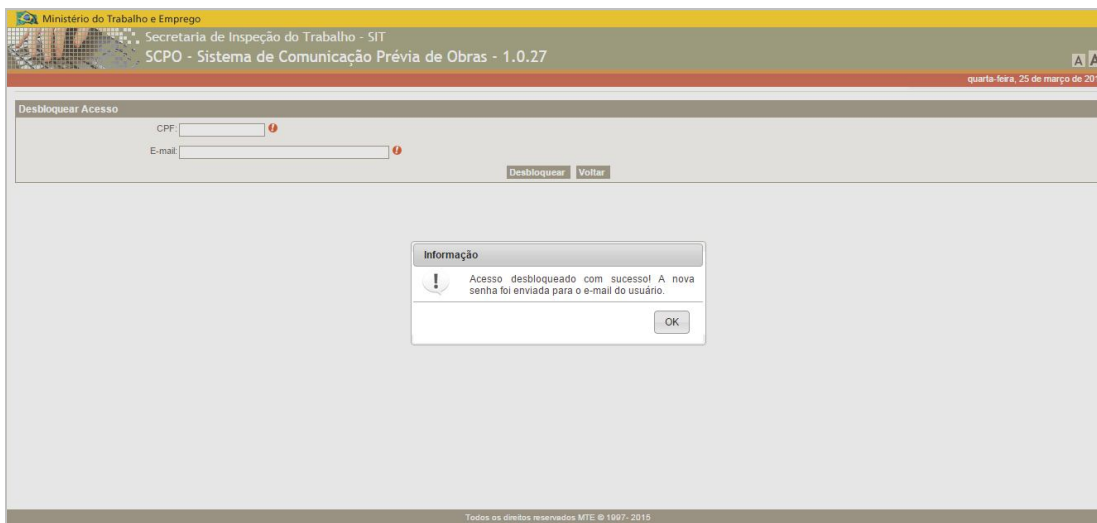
Ministério do Trabalho e Emprego

Secretaria de Inspeção do Trabalho - SIT

SCPO - Sistema de Comunicação Prévia de Obras - 1.0.27

A A

quarta-feira, 25 de março de 20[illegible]

Desbloquear Acesso

CPF:

E-mail:

Desbloquear Voltar

Informação

Acesso desbloqueado com sucesso! A nova senha foi enviada para o e-mail do usuário.

OK

Todos os direitos reservados MTE © 1997- 2015